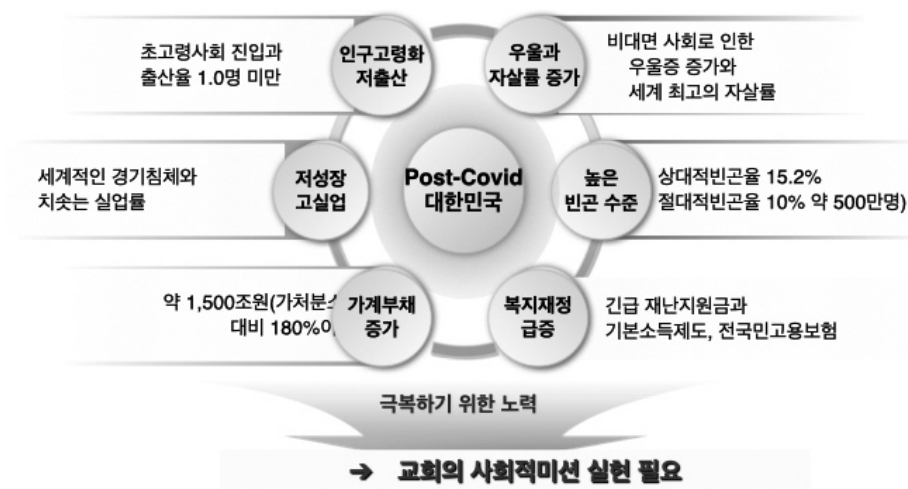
Post-Covid
대한민국

인구고령화
저출산

초고령사회 진입과
출산율 1.0명 미만

우울과
자살률 증가

비대면 사회로 인한
우울증 증가와
세계 최고의 자살률

저성장
고실업

세계적인 경기침체와
치솟는 실업률

높은
빈곤 수준

상대적빈곤율 15.2%
절대적빈곤율 10% 약 500만명)

가계부채
증가

약 1,500조원(가처분소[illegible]
대비 180%이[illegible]

복지재정
급증

긴급 재난지원금과
기본소득제도, 전국민고용보험

극복하기 위한 노력

➔ 교회의 사회적미션 실현 필요